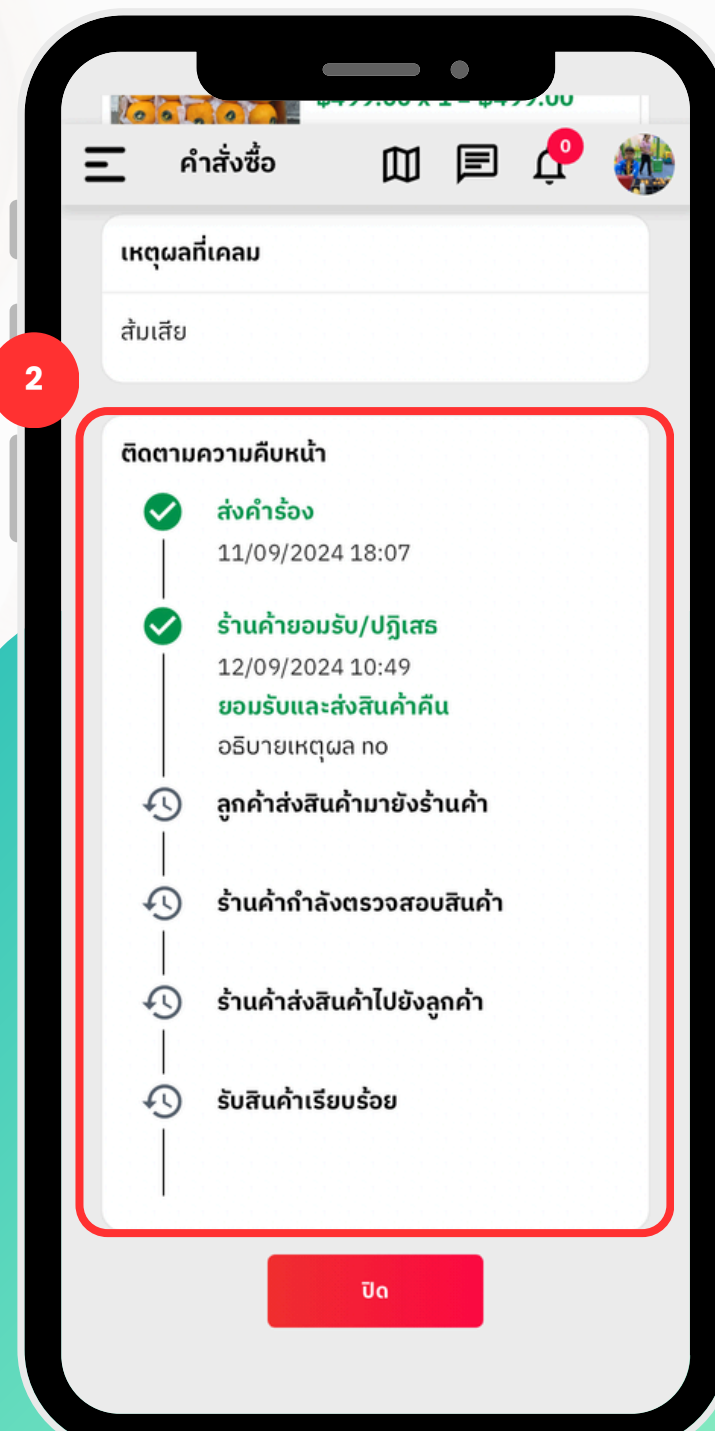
คำสั่งซื้อ

0

เหตุผลที่เคลม

ส้มเสีย

2

ติดตามความคืบหน้า

ส่งคำร้อง
11/09/2024 18:07

ร้านค้ายอมรับ/ปฏิเสธ
12/09/2024 10:49
ยอมรับและส่งสินค้าคืน
อธิบายเหตุผล no

ลูกค้าส่งสินค้ามายังร้านค้า

ร้านค้ากำลังตรวจสอบสินค้า

ร้านค้าส่งสินค้าไปยังลูกค้า

รับสินค้าเรียบร้อย

ปิด